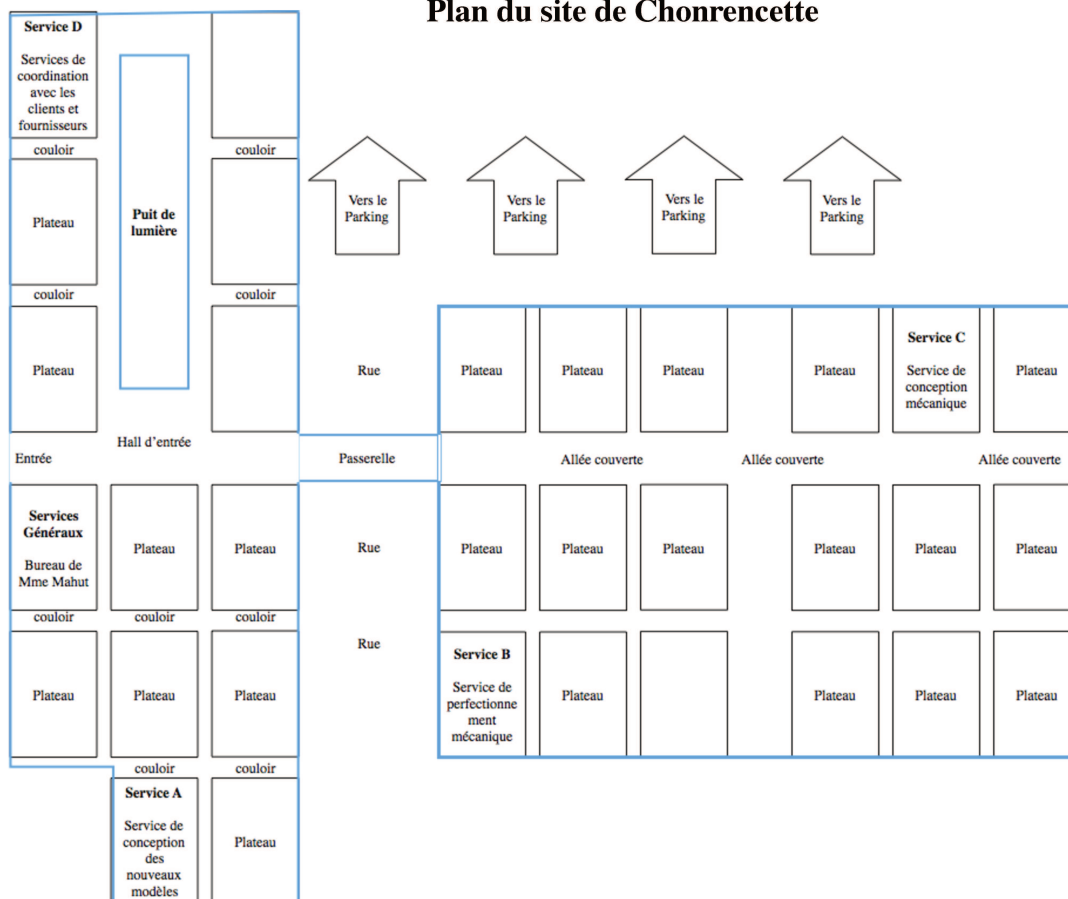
Plan du site de Chonrencette

Service D

Services de coordination avec les clients et fournisseurs

couloir

couloir

Plateau

Puit de lumière

Vers le Parking

Vers le Parking

Vers le Parking

Vers le Parking

couloir

couloir

Plateau

Rue

Plateau

Plateau

Plateau

Plateau

Service C

Service de conception mécanique

Plateau

Entrée

Hall d'entrée

Passerelle

Allée couverte

Allée couverte

Allée couverte

Services Généraux

Bureau de Mme Mahut

Plateau

Plateau

Rue

Plateau

Plateau

Plateau

Plateau

Plateau

Plateau

couloir

couloir

couloir

Rue

Plateau

Plateau

Plateau

Service B

Service de perfectionnement mécanique

Plateau

Plateau

Plateau

Plateau

couloir

couloir

Service A

Service de conception des nouveaux modèles

Plateau